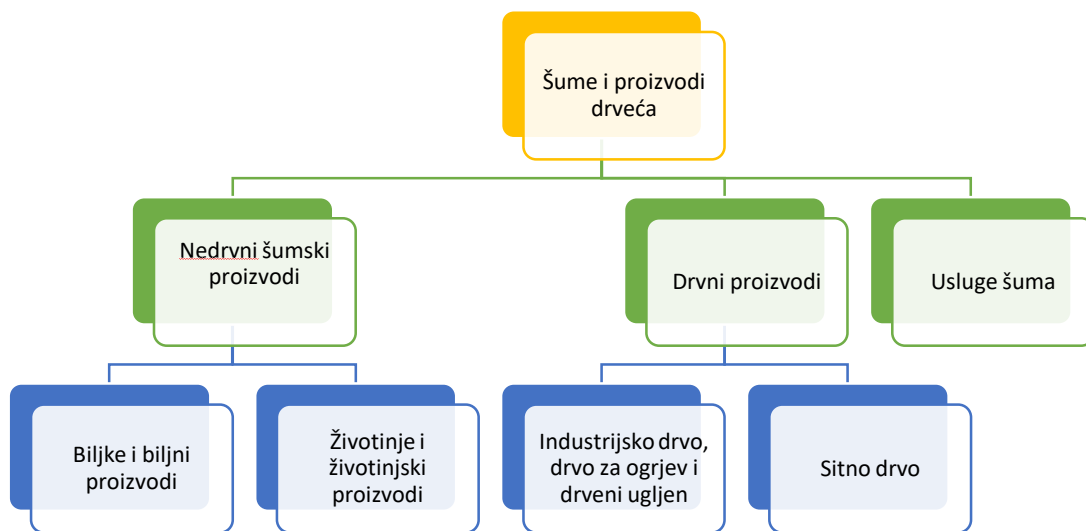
Šume i proizvodi drveća

Nedrvni šumski proizvodi

Drvni proizvodi

Usluge šuma

Biljke i biljni proizvodi

Životinje i životinjski proizvodi

Industrijsko drvo, drvo za ogrjev i drveni ugljen

Sitno drvo